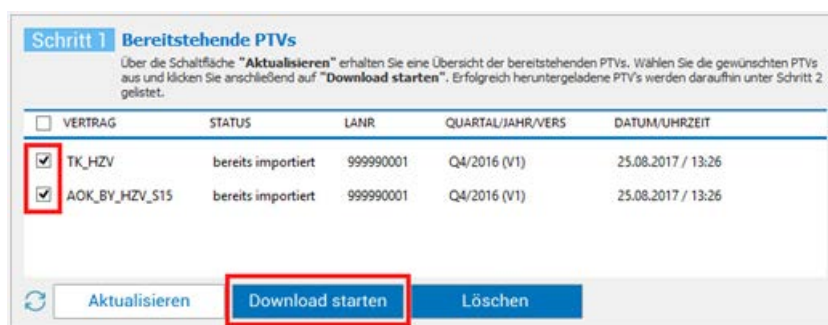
Schritt 1 Bereitstehende PTVs

Über die Schaltfläche "Aktualisieren" erhalten Sie eine Übersicht der bereitstehenden PTVs. Wählen Sie die gewünschten PTVs aus und klicken Sie anschließend auf "Download starten". Erfolgreich heruntergeladene PTV's werden daraufhin unter Schritt 2 gelistet.

| VERTRAG | STATUS | LANR | QUARTAL/JAHR/VERS | DATUM/UHRZEIT |
|---|---|---|---|---|
| TK_HZV | bereits importiert | 999990001 | Q4/2016 (V1) | 25.08.2017 / 13:26 |
| AOK_BY_HZV_S15 | bereits importiert | 999990001 | Q4/2016 (V1) | 25.08.2017 / 13:26 |

Aktualisieren
Download starten
Löschen